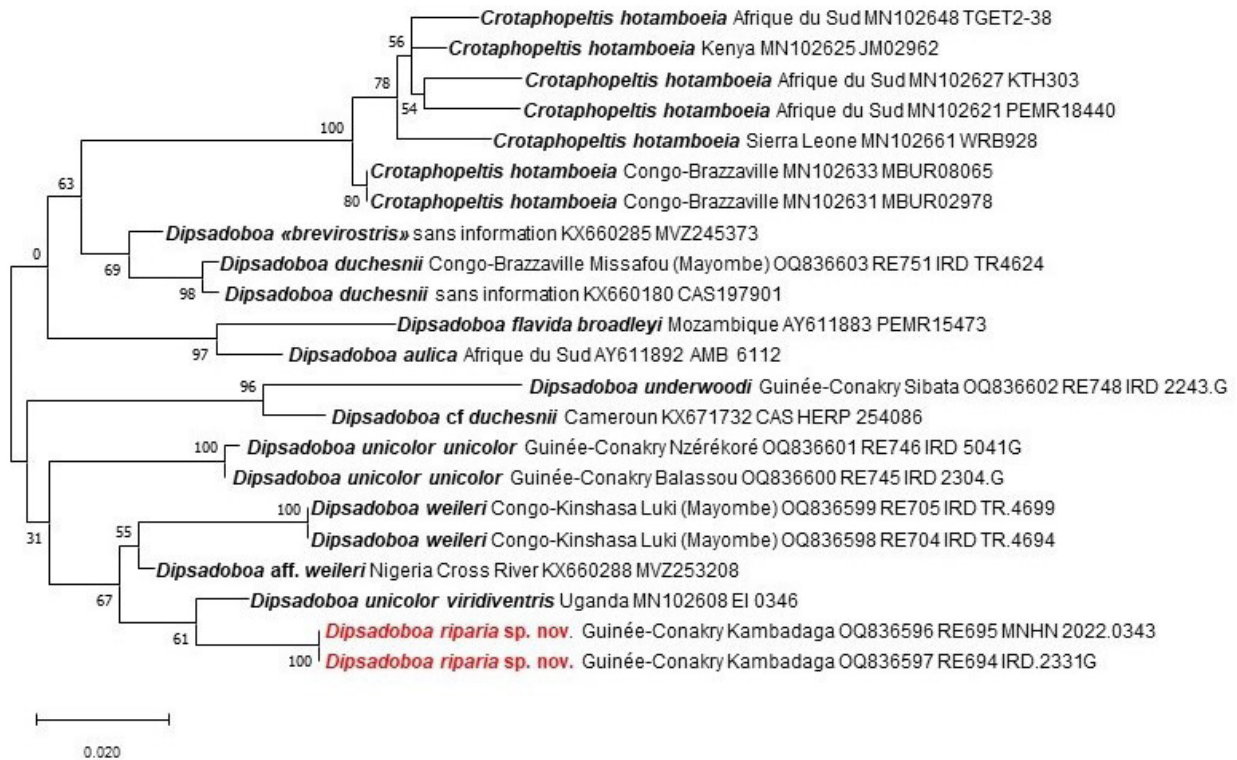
Crotaphopeltis hotamboeia Afrique du Sud MN102648 TGET2-38
56
Crotaphopeltis hotamboeia Kenya MN102625 JM02962
78
Crotaphopeltis hotamboeia Afrique du Sud MN102627 KTH303
54
Crotaphopeltis hotamboeia Afrique du Sud MN102621 PEMR18440
100
Crotaphopeltis hotamboeia Sierra Leone MN102661 WRB928
Crotaphopeltis hotamboeia Congo-Brazzaville MN102633 MBUR08065
80
Crotaphopeltis hotamboeia Congo-Brazzaville MN102631 MBUR02978
63
Dipsadoboa «brevirostris» sans information KX660285 MVZ245373
0
69
Dipsadoboa duchesnii Congo-Brazzaville Missafou (Mayombe) OQ836603 RE751 IRD TR4624
98
Dipsadoboa duchesnii sans information KX660180 CAS197901
Dipsadoboa flavida broadleyi Mozambique AY611883 PEMR15473
97
Dipsadoboa aulica Afrique du Sud AY611892 AMB 6112
96
Dipsadoboa underwoodi Guinée-Conakry Sibata OQ836602 RE748 IRD 2243.G
Dipsadoboa cf duchesnii Cameroun KX671732 CAS HERP 254086
100
Dipsadoboa unicolor unicolor Guinée-Conakry Nzérékoré OQ836601 RE746 IRD 5041G
Dipsadoboa unicolor unicolor Guinée-Conakry Balassou OQ836600 RE745 IRD 2304.G
100
Dipsadoboa weileri Congo-Kinshasa Luki (Mayombe) OQ836599 RE705 IRD TR.4699
55
31
Dipsadoboa weileri Congo-Kinshasa Luki (Mayombe) OQ836598 RE704 IRD TR.4694
Dipsadoboa aff. weileri Nigeria Cross River KX660288 MVZ253208
67
Dipsadoboa unicolor viridiventris Uganda MN102608 EI 0346
61
Dipsadoboa riparia sp. nov. Guinée-Conakry Kambadaga OQ836596 RE695 MNHN 2022.0343
100
Dipsadoboa riparia sp. nov. Guinée-Conakry Kambadaga OQ836597 RE694 IRD.2331G

0.020